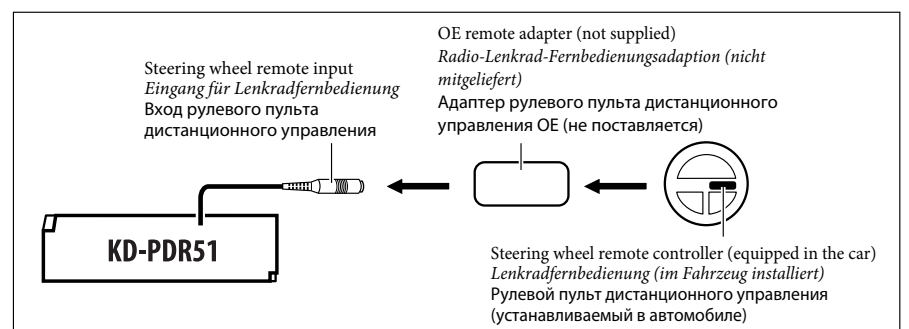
Steering wheel remote input
*Eingang für Lenkradfernbedienung*
Вход рулевого пульта дистанционного управления

OE remote adapter (not supplied)
*Radio-Lenkrad-Fernbedienungsadaption (nicht mitgeliefert)*
Адаптер рулевого пульта дистанционного управления OE (не поставляется)

KD-PDR51

Steering wheel remote controller (equipped in the car)
*Lenkradfernbedienung (im Fahrzeug installiert)*
Рулевой пульт дистанционного управления (устанавливаемый в автомобиле)